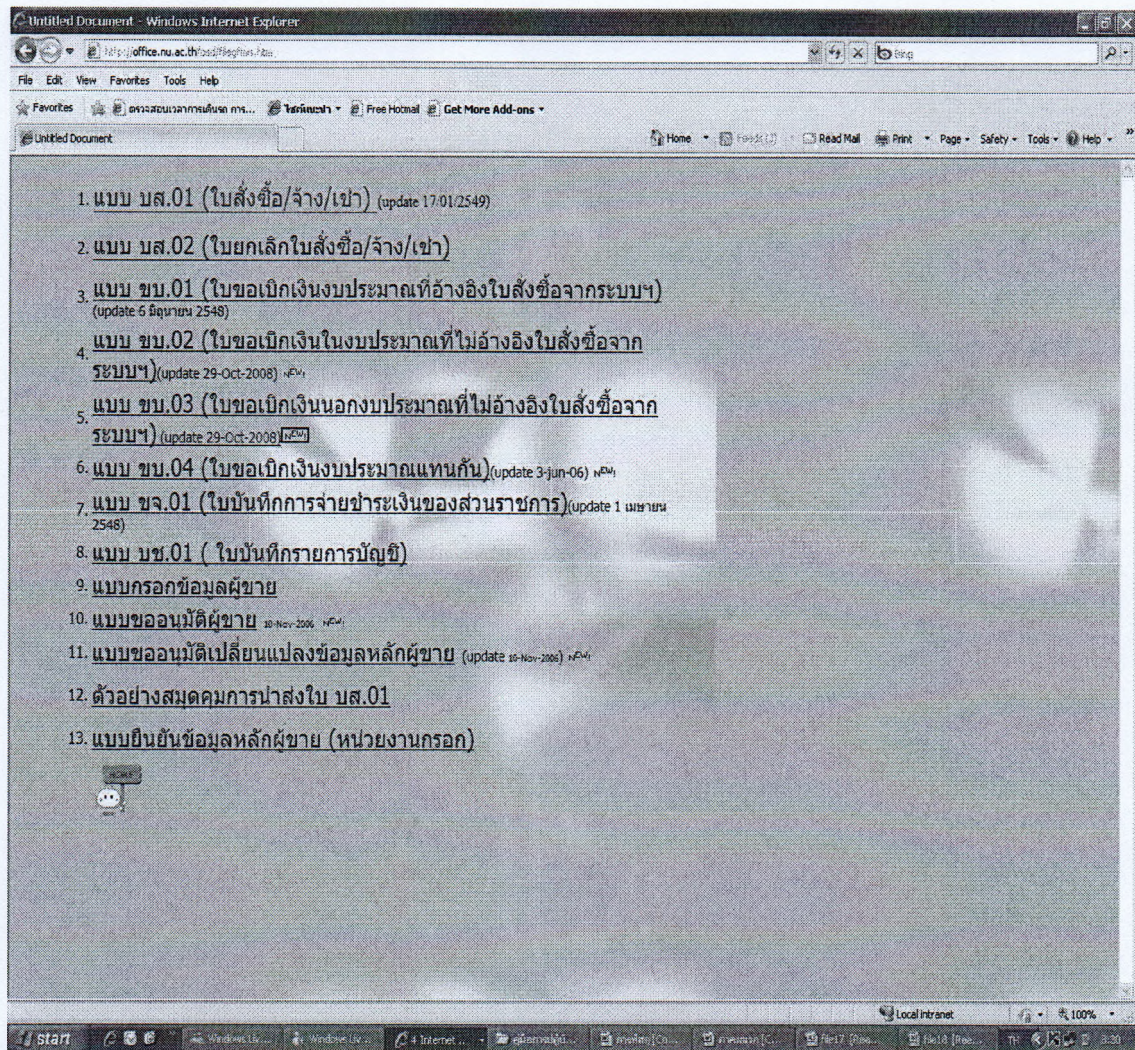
Untitled Document - Windows Internet Explorer

http://office.nu.ac.th/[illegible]

Bing

File Edit View Favorites Tools Help

Favorites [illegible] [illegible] Free Hotmail Get More Add-ons

Untitled Document

Home Feeds Read Mail Print Page Safety Tools Help

1. แบบ บส.01 (ใบสั่งซื้อ/จ้าง/เช่า) (update 17/01/2549)

2. แบบ บส.02 (ใบยกเลิกใบสั่งซื้อ/จ้าง/เช่า)

3. แบบ ขบ.01 (ใบขอเบิกเงินงบประมาณที่อ้างอิงใบสั่งซื้อจากระบบฯ) (update 6 มิถุนายน 2548)

4. แบบ ขบ.02 (ใบขอเบิกเงินในงบประมาณที่ไม่อ้างอิงใบสั่งซื้อจากระบบฯ)(update 29-Oct-2008) NEW

5. แบบ ขบ.03 (ใบขอเบิกเงินนอกงบประมาณที่ไม่อ้างอิงใบสั่งซื้อจากระบบฯ) (update 29-Oct-2008) NEW

6. แบบ ขบ.04 (ใบขอเบิกเงินงบประมาณแทนกัน)(update 3-jun-06) NEW

7. แบบ ขจ.01 (ใบบันทึกการจ่ายชำระเงินของส่วนราชการ)(update 1 เมษายน 2548)

8. แบบ บช.01 ( ใบบันทึกรายการบัญชี)

9. แบบกรอกข้อมูลผู้ขาย

10. แบบขออนุมัติผู้ขาย 10-Nov-2006 NEW

11. แบบขออนุมัติเปลี่ยนแปลงข้อมูลหลักผู้ขาย (update 10-Nov-2006) NEW

12. ตัวอย่างสมุดคุมการนำส่งใบ บส.01

13. แบบยืนยันข้อมูลหลักผู้ขาย (หน่วยงานกรอก)

Local intranet 100%

start Windows Liv... Windows Liv... 4 Internet ... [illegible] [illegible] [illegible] file17 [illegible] file18 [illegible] TH